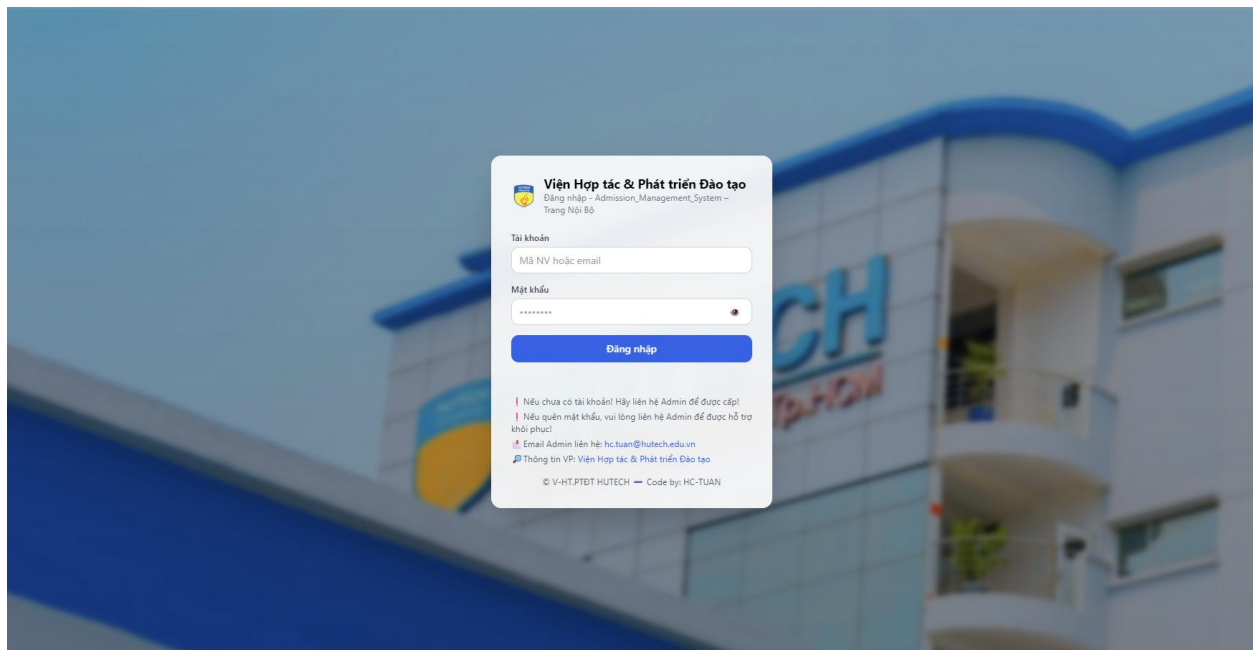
Viện Hợp tác & Phát triển Đào tạo
Đăng nhập - Admission_Management_System – Trang Nội Bộ

Tài khoản
Mã NV hoặc email

Mật khẩu
••••••••

Đăng nhập

❗ Nếu chưa có tài khoản! Hãy liên hệ Admin để được cấp!
❗ Nếu quên mật khẩu, vui lòng liên hệ Admin để được hỗ trợ khôi phục!
Email Admin liên hệ: hc.tuan@hutech.edu.vn
Thông tin VP: Viện Hợp tác & Phát triển Đào tạo

© V-HT.PTĐT HUTECH — Code by: HC-TUAN

CH
Tp.HCM